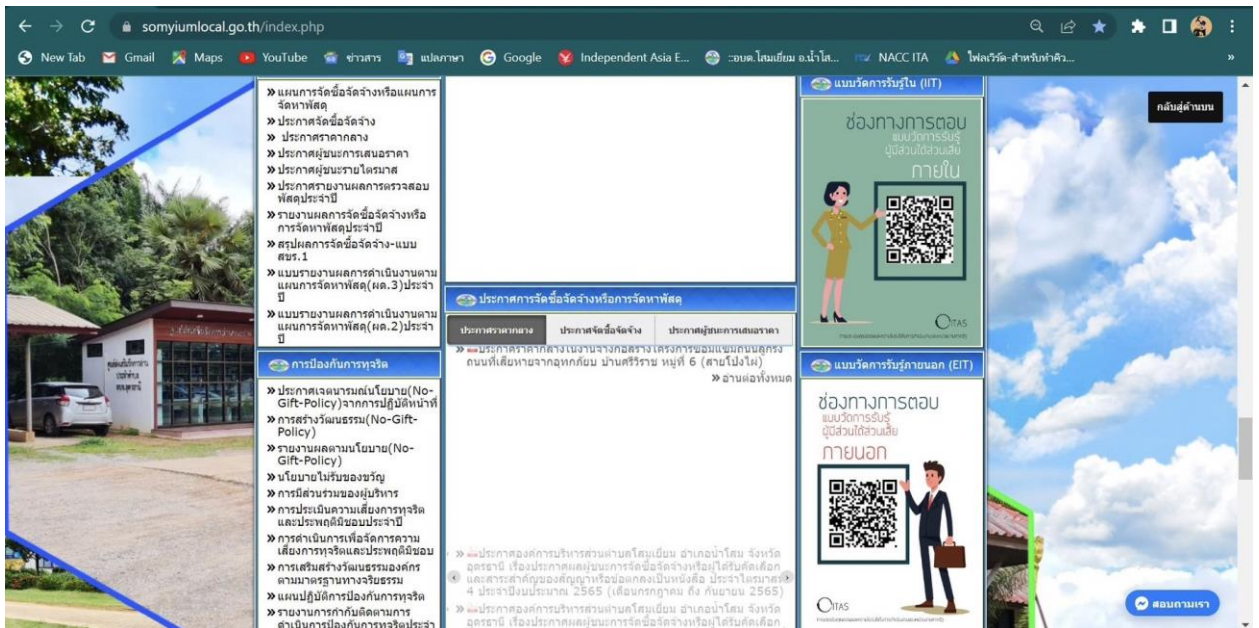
somyiumlocal.go.th/index.php

New Tab Gmail Maps YouTube ข่าวสาร แปลภาษา Google Independent Asia E... :อบต.โสมเยี่ยม อ.น้ำโส... NACC ITA ไฟลเวิร์ด-สำหรับทำคิว...

» แผนการจัดซื้อจัดจ้างหรือแผนการจัดหาพัสดุ
» ประกาศจัดซื้อจัดจ้าง
» ประกาศราคากลาง
» ประกาศผู้ชนะการเสนอราคา
» ประกาศผู้ชนะรายไตรมาส
» ประกาศรายงานผลการตรวจสอบพัสดุประจำปี
» รายงานผลการจัดซื้อจัดจ้างหรือการจัดหาพัสดุประจำปี
» สรุปผลการจัดซื้อจัดจ้าง-แบบ สขร.1
» แบบรายงานผลการดำเนินงานตามแผนการจัดหาพัสดุ(ผด.3)ประจำปี
» แบบรายงานผลการดำเนินงานตามแผนการจัดหาพัสดุ(ผด.2)ประจำปี

การป้องกันการทุจริต

» ประกาศเจตนารมณ์นโยบาย(No-Gift-Policy)จากการปฏิบัติหน้าที่
» การสร้างวัฒนธรรม(No-Gift-Policy)
» รายงานผลตามนโยบาย(No-Gift-Policy)
» นโยบายไม่รับของขวัญ
» การมีส่วนร่วมของผู้บริหาร
» การประเมินความเสี่ยงการทุจริตและประพฤติมิชอบประจำปี
» การดำเนินการเพื่อจัดการความเสี่ยงการทุจริตและประพฤติมิชอบ
» การเสริมสร้างวัฒนธรรมองค์กรตามมาตรฐานทางจริยธรรม
» แผนปฏิบัติการป้องกันการทุจริต
» รายงานการกำกับติดตามการดำเนินการป้องกันการทุจริตประจำ

ประกาศการจัดซื้อจัดจ้างหรือการจัดหาพัสดุ

ประกาศราคากลาง | ประกาศจัดซื้อจัดจ้าง | ประกาศผู้ชนะการเสนอราคา

» ประกาศราคากลางในงานจ้างก่อสร้างโครงการซ่อมแซมถนนลูกรังถนนที่เสียหายจากอุทกภัย บ้านศรีวิราช หมู่ที่ 6 (สายโป่งไผ่)

» อ่านต่อทั้งหมด

» ประกาศองค์การบริหารส่วนตำบลโสมเยี่ยม อำเภอน้ำโสม จังหวัดอุดรธานี เรื่องประกาศผลผู้ชนะการจัดซื้อจัดจ้างหรือผู้ได้รับคัดเลือกและสาระสำคัญของสัญญาหรือข้อตกลงเป็นหนังสือ ประจำไตรมาสที่ 4 ประจำปีงบประมาณ 2565 (เดือนกรกฎาคม ถึง กันยายน 2565)

» ประกาศองค์การบริหารส่วนตำบลโสมเยี่ยม อำเภอน้ำโสม จังหวัดอุดรธานี เรื่องประกาศผลผู้ชนะการจัดซื้อจัดจ้างหรือผู้ได้รับคัดเลือก

แบบวัดการรับรู้ใน (IIT)

ช่องทางการตอบ แบบวัดการรับรู้ ผู้มีส่วนได้ส่วนเสีย ภายใน

ITAS

แบบวัดการรับรู้ภายนอก (EIT)

ช่องทางการตอบ แบบวัดการรับรู้ ผู้มีส่วนได้ส่วนเสีย ภายนอก

ITAS

กลับสู่ด้านบน

สอบถามเรา